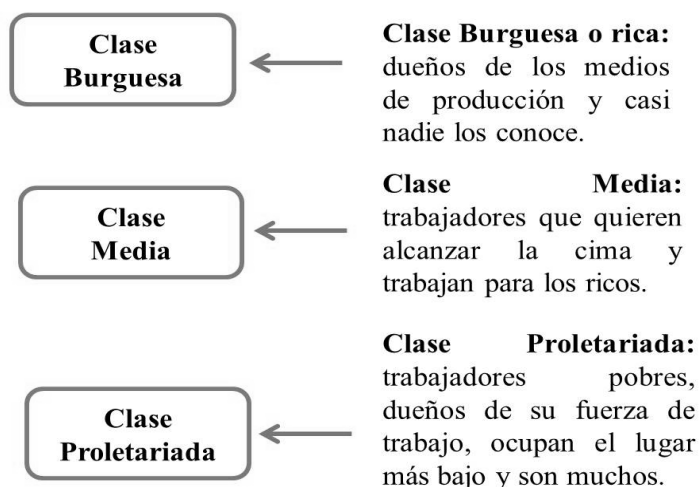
Clase Burguesa

Clase Burguesa o rica: dueños de los medios de producción y casi nadie los conoce.

Clase Media

Clase Media: trabajadores que quieren alcanzar la cima y trabajan para los ricos.

Clase Proletariada

Clase Proletariada: trabajadores pobres, dueños de su fuerza de trabajo, ocupan el lugar más bajo y son muchos.